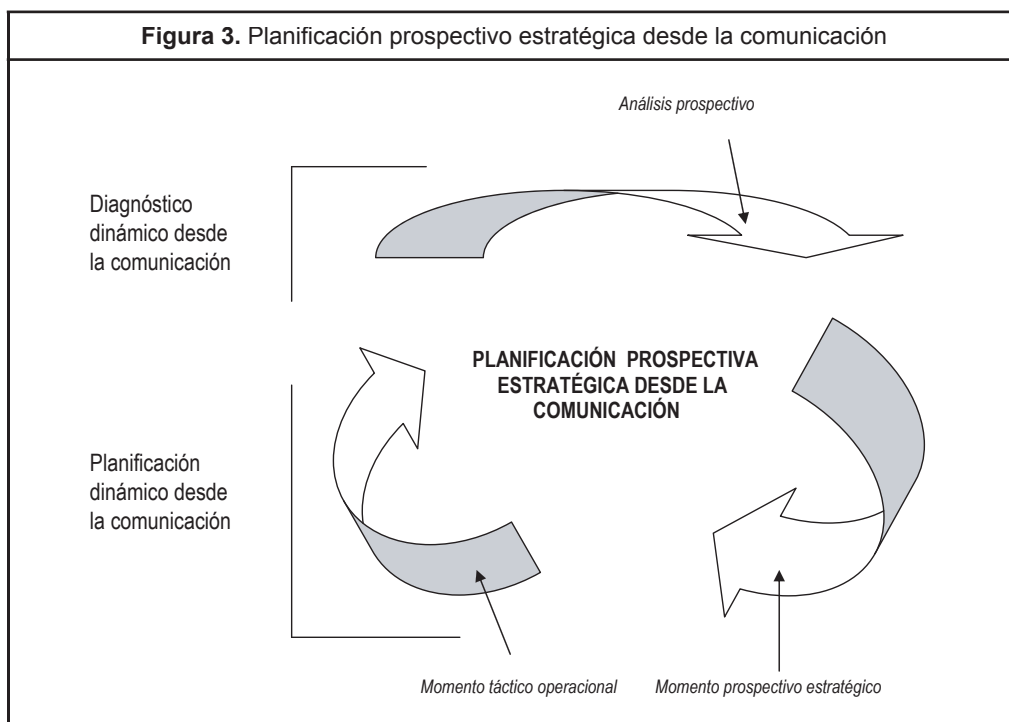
**Figura 3.** Planificación prospectivo estratégica desde la comunicación

*Análisis prospectivo*

Diagnóstico dinámico desde la comunicación

PLANIFICACIÓN PROSPECTIVA ESTRATÉGICA DESDE LA COMUNICACIÓN

Planificación dinámico desde la comunicación

*Momento táctico operacional*

*Momento prospectivo estratégico*